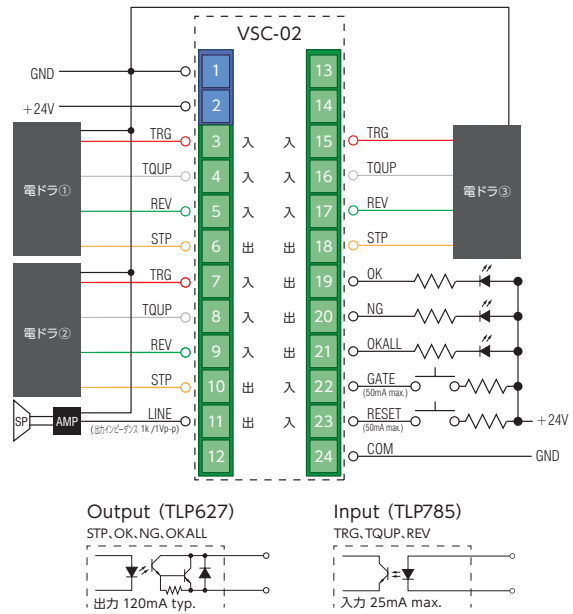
VSC-02

GND
+24V
電ドラ①
TRG
TQUP
REV
STP
電ドラ②
TRG
TQUP
REV
STP
SP
AMP
LINE
(出力インピーダンス 1k /1Vp-p)

1
2
3 入
4 入
5 入
6 出
7 入
8 入
9 入
10 出
11 出
12

13
14
入 15
入 16
入 17
出 18
出 19
出 20
出 21
入 22
入 23
24

TRG
TQUP
REV
STP
電ドラ③
OK
NG
OKALL
GATE
(50mA max.)
RESET
(50mA max.)
COM
+24V
GND

Output (TLP627)
STP、OK、NG、OKALL
出力 120mA typ.

Input (TLP785)
TRG、TQUP、REV
入力 25mA max.